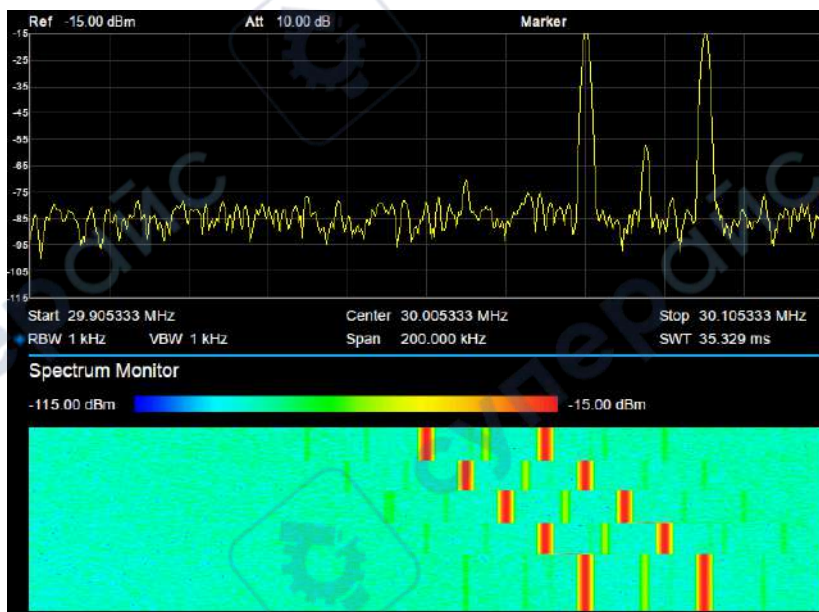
Ref -15.00 dBm Att 10.00 dB Marker

-15
-25
-35
-45
-55
-65
-75
-85
-95
-105
-115

Start 29.905333 MHz Center 30.005333 MHz Stop 30.105333 MHz
RBW 1 kHz VBW 1 kHz Span 200.000 kHz SWT 35.329 ms

Spectrum Monitor

-115.00 dBm -15.00 dBm

суперайс